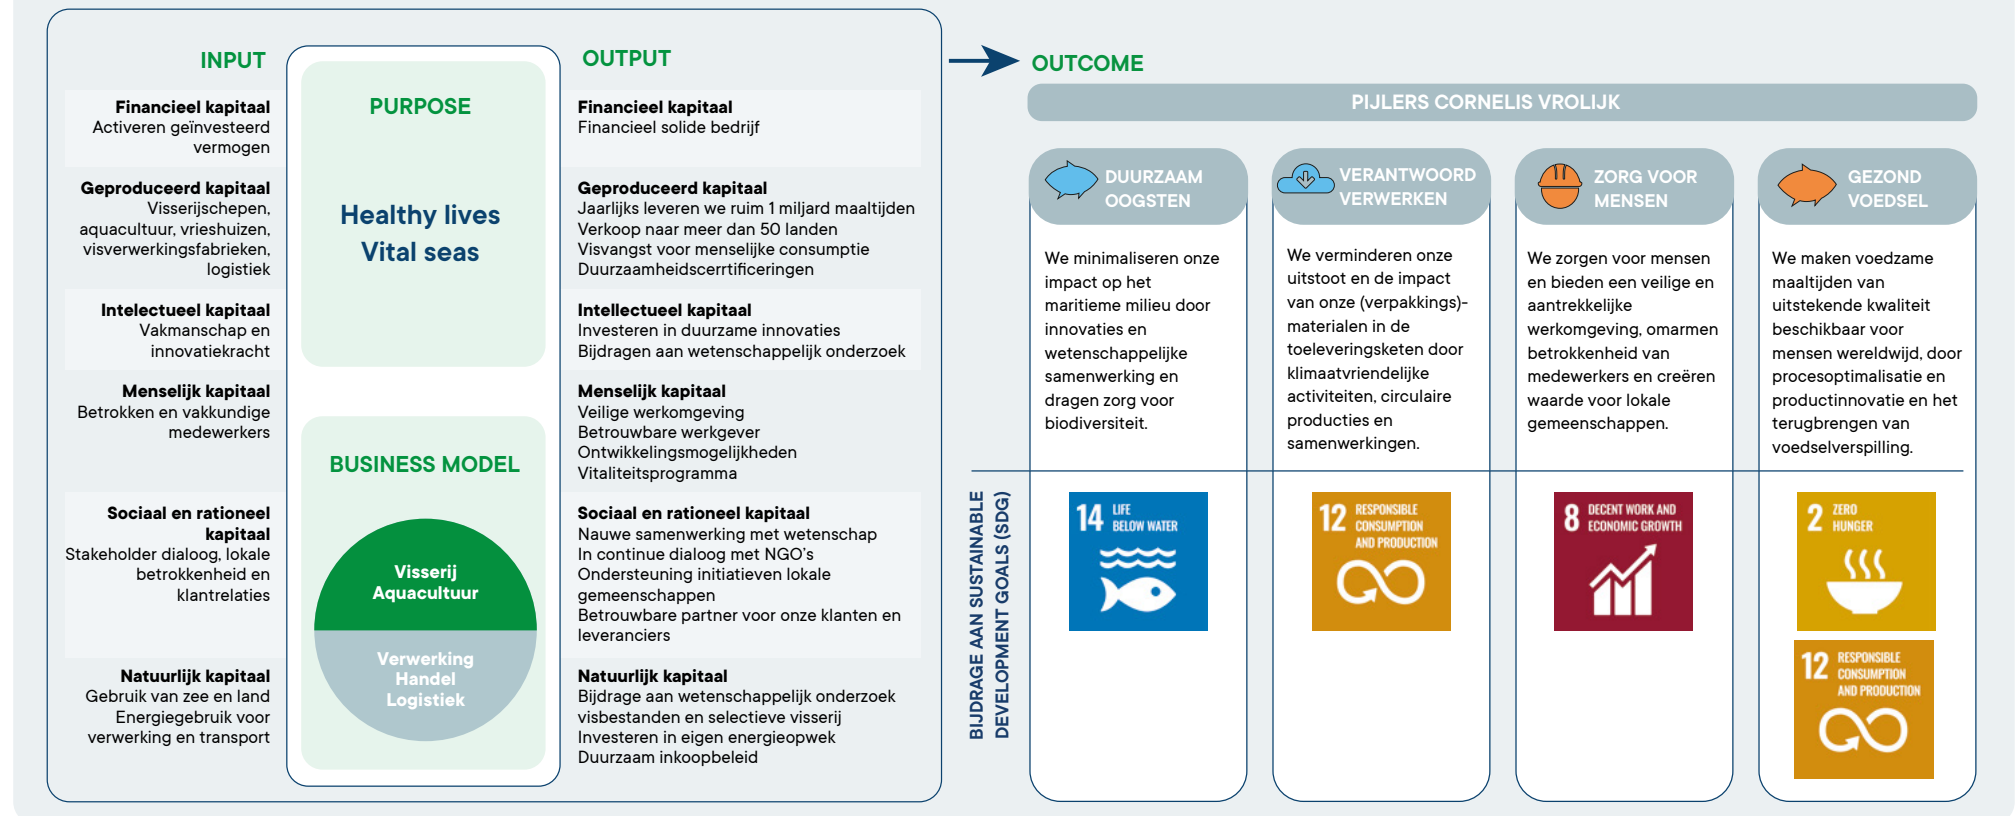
INPUT

**Financieel kapitaal**
Activeren geïnvesteerd vermogen

**Geproduceerd kapitaal**
Visserijschepen, aquacultuur, vrieshuizen, visverwerkingsfabrieken, logistiek

**Intelectueel kapitaal**
Vakmanschap en innovatiekracht

**Menselijk kapitaal**
Betrokken en vakkundige medewerkers

**Sociaal en rationeel kapitaal**
Stakeholder dialoog, lokale betrokkenheid en klantrelaties

**Natuurlijk kapitaal**
Gebruik van zee en land
Energiegebruik voor verwerking en transport

PURPOSE

Healthy lives
Vital seas

BUSINESS MODEL

Visserij
Aquacultuur

Verwerking
Handel
Logistiek

OUTPUT

**Financieel kapitaal**
Financieel solide bedrijf

**Geproduceerd kapitaal**
Jaarlijks leveren we ruim 1 miljard maaltijden
Verkoop naar meer dan 50 landen
Visvangst voor menselijke consumptie
Duurzaamheidscerrtificeringen

**Intellectueel kapitaal**
Investeren in duurzame innovaties
Bijdragen aan wetenschappelijk onderzoek

**Menselijk kapitaal**
Veilige werkomgeving
Betrouwbare werkgever
Ontwikkelingsmogelijkheden
Vitaliteitsprogramma

**Sociaal en rationeel kapitaal**
Nauwe samenwerking met wetenschap
In continue dialoog met NGO's
Ondersteuning initiatieven lokale gemeenschappen
Betrouwbare partner voor onze klanten en leveranciers

**Natuurlijk kapitaal**
Bijdrage aan wetenschappelijk onderzoek visbestanden en selectieve visserij
Investeren in eigen energieopwek
Duurzaam inkoopbeleid

OUTCOME

PIJLERS CORNELIS VROLIJK

DUURZAAM OOGSTEN

We minimaliseren onze impact op het maritieme milieu door innovaties en wetenschappelijke samenwerking en dragen zorg voor biodiversiteit.

VERANTWOORD VERWERKEN

We verminderen onze uitstoot en de impact van onze (verpakkings)-materialen in de toeleveringsketen door klimaatvriendelijke activiteiten, circulaire producties en samenwerkingen.

ZORG VOOR MENSEN

We zorgen voor mensen en bieden een veilige en aantrekkelijke werkomgeving, omarmen betrokkenheid van medewerkers en creëren waarde voor lokale gemeenschappen.

GEZOND VOEDSEL

We maken voedzame maaltijden van uitstekende kwaliteit beschikbaar voor mensen wereldwijd, door procesoptimalisatie en productinnovatie en het terugbrengen van voedselverspilling.

BIJDRAGE AAN SUSTAINABLE DEVELOPMENT GOALS (SDG)

14 LIFE BELOW WATER

12 RESPONSIBLE CONSUMPTION AND PRODUCTION

8 DECENT WORK AND ECONOMIC GROWTH

2 ZERO HUNGER

12 RESPONSIBLE CONSUMPTION AND PRODUCTION